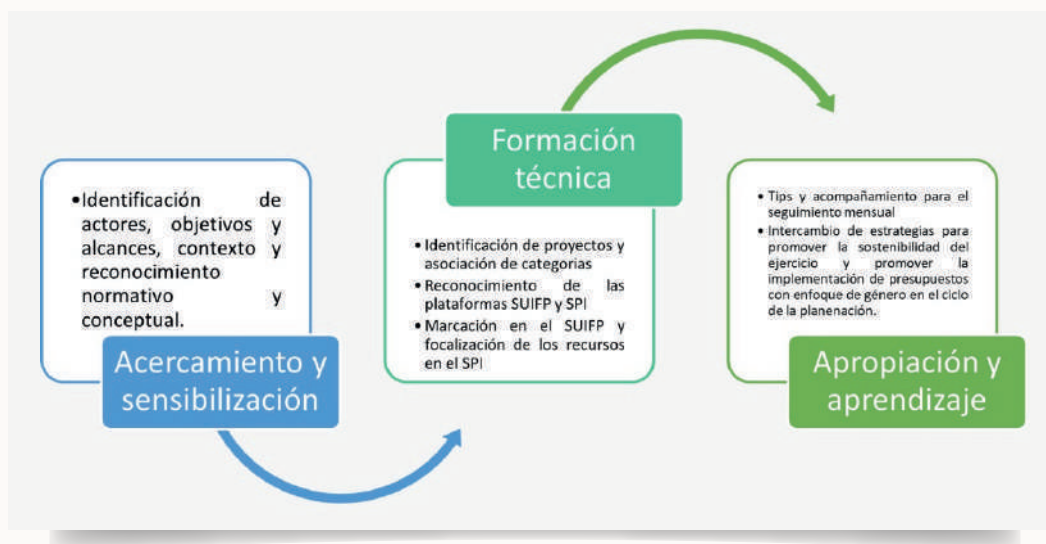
• Identificación de actores, objetivos y alcances, contexto y reconocimiento normativo y conceptual.

Acercamiento y sensibilización

Formación técnica

• Identificación de proyectos y asociación de categorias
• Reconocimiento de las plataformas SUIFP y SPI
• Marcación en el SUIFP y focalización de los recursos en el SPI

• Tips y acompañamiento para el seguimiento mensual
• Intercambio de estrategias para promover la sostenibilidad del ejercicio y promover la implementación de presupuestos con enfoque de género en el ciclo de la planeación.

Apropiación y aprendizaje